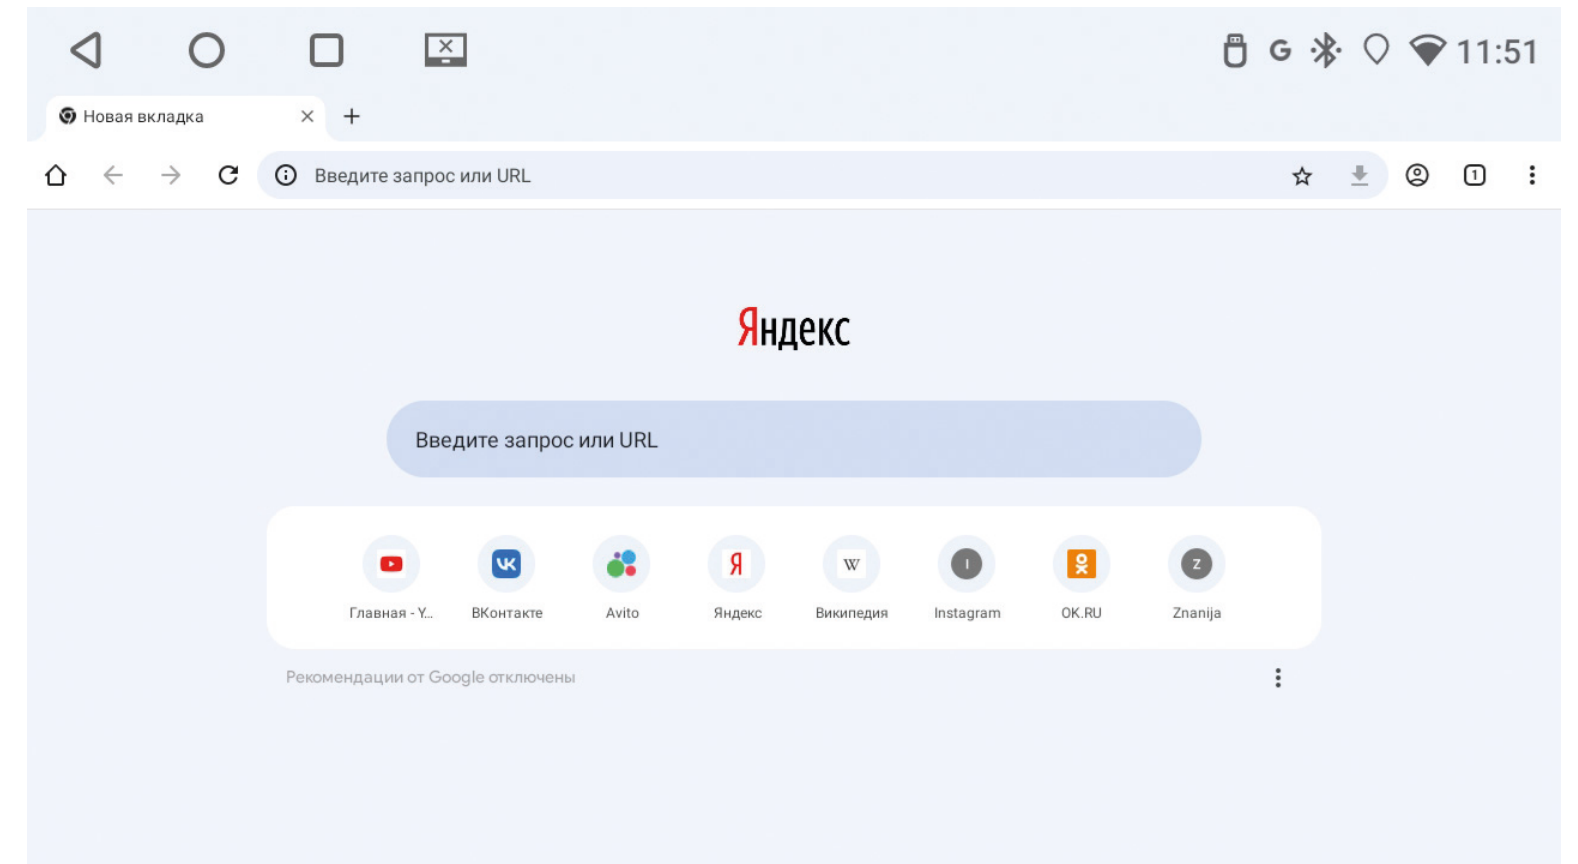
G 11:51

Новая вкладка × +

Введите запрос или URL

1

Яндекс

Введите запрос или URL

Главная - Y...
ВКонтакте
Avito
Я
Яндекс
W
Википедия
I
Instagram
OK.RU
Z
Znanija

Рекомендации от Google отключены